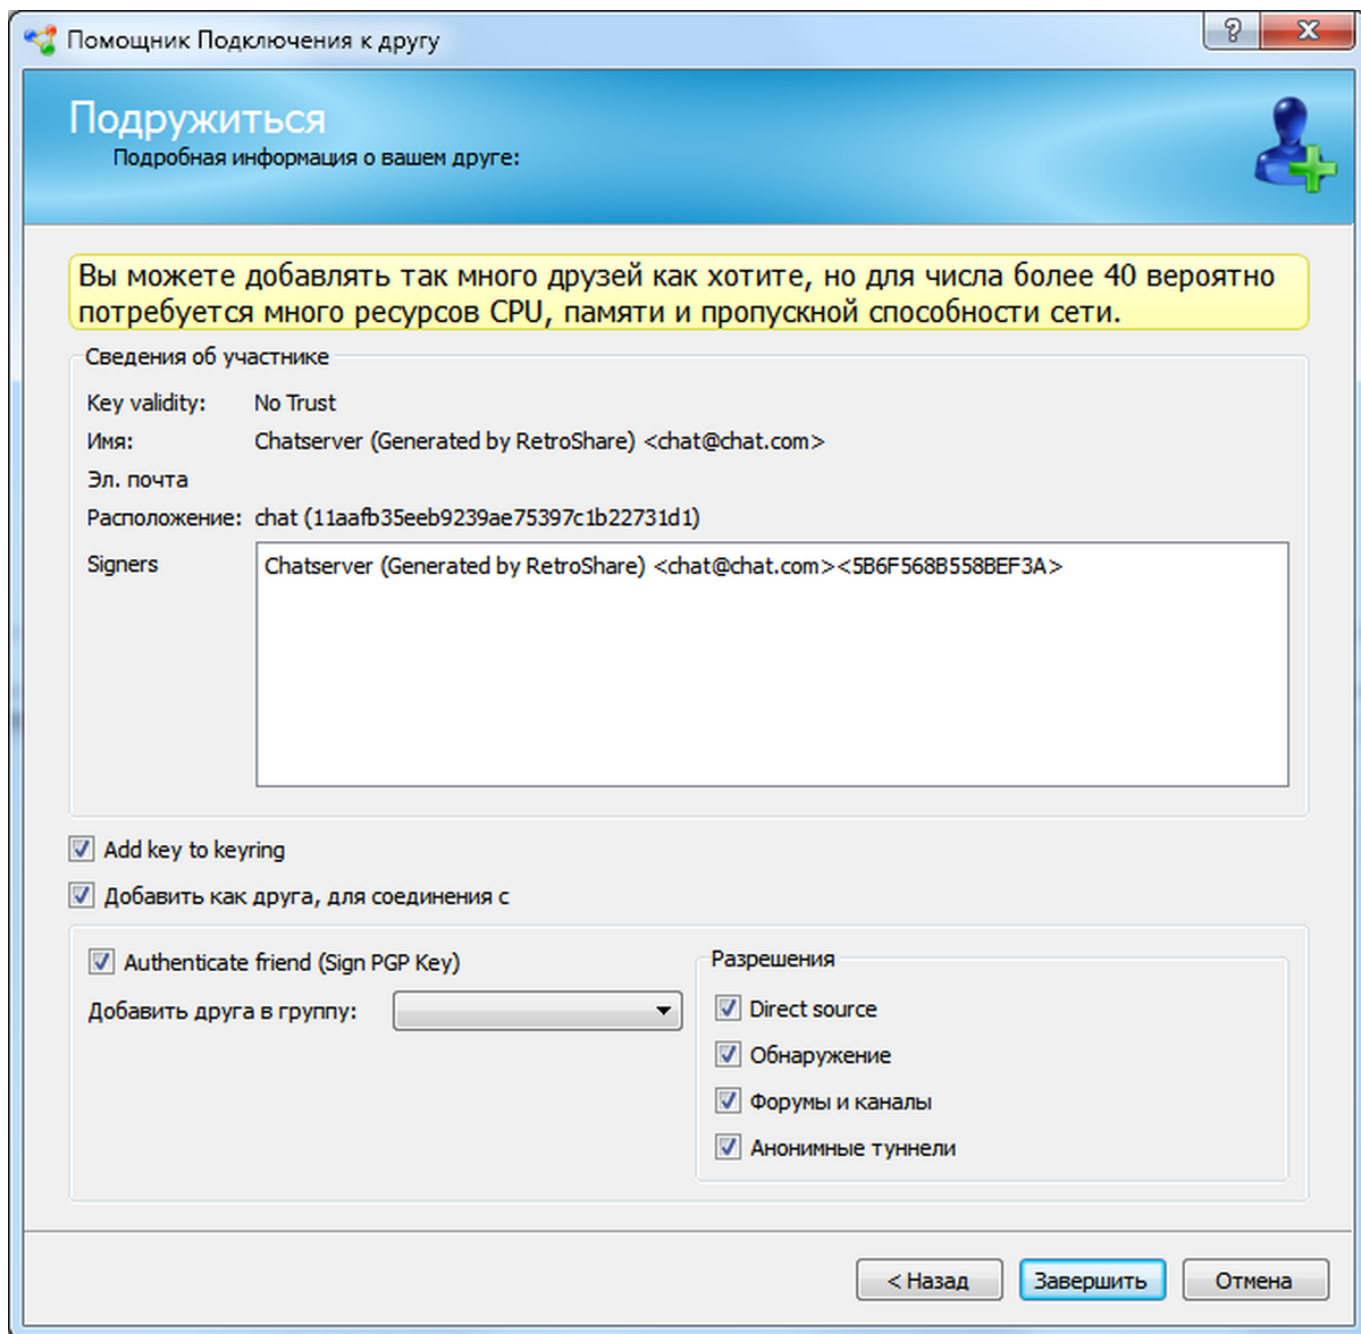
Помощник Подключения к другу

?

X

Подружиться

Подробная информация о вашем друге:

Вы можете добавлять так много друзей как хотите, но для числа более 40 вероятно потребуется много ресурсов CPU, памяти и пропускной способности сети.

Сведения об участнике

Key validity: No Trust

Имя: Chatserver (Generated by RetroShare) <chat@chat.com>

Эл. почта

Расположение: chat (11aafb35eeb9239ae75397c1b22731d1)

Signers

Chatserver (Generated by RetroShare) <chat@chat.com><5B6F568B558BEF3A>

Add key to keyring

Добавить как друга, для соединения с

Authenticate friend (Sign PGP Key)

Добавить друга в группу:

Разрешения

Direct source

Обнаружение

Форумы и каналы

Анонимные туннели

< Назад

Завершить

Отмена